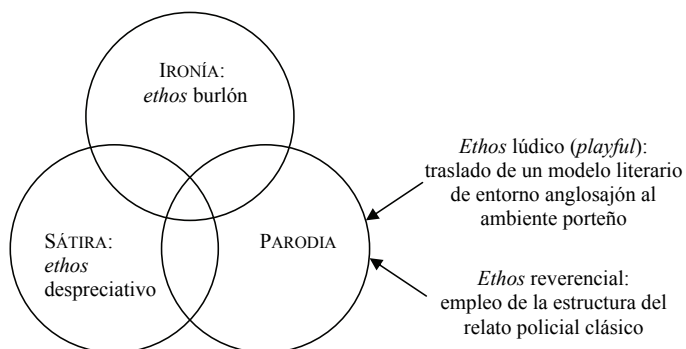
IRONÍA: ethos burlón

SÁTIRA: ethos despreciativo

PARODIA

Ethos lúdico (playful): traslado de un modelo literario de entorno anglosajón al ambiente porteño

Ethos reverencial: empleo de la estructura del relato policial clásico